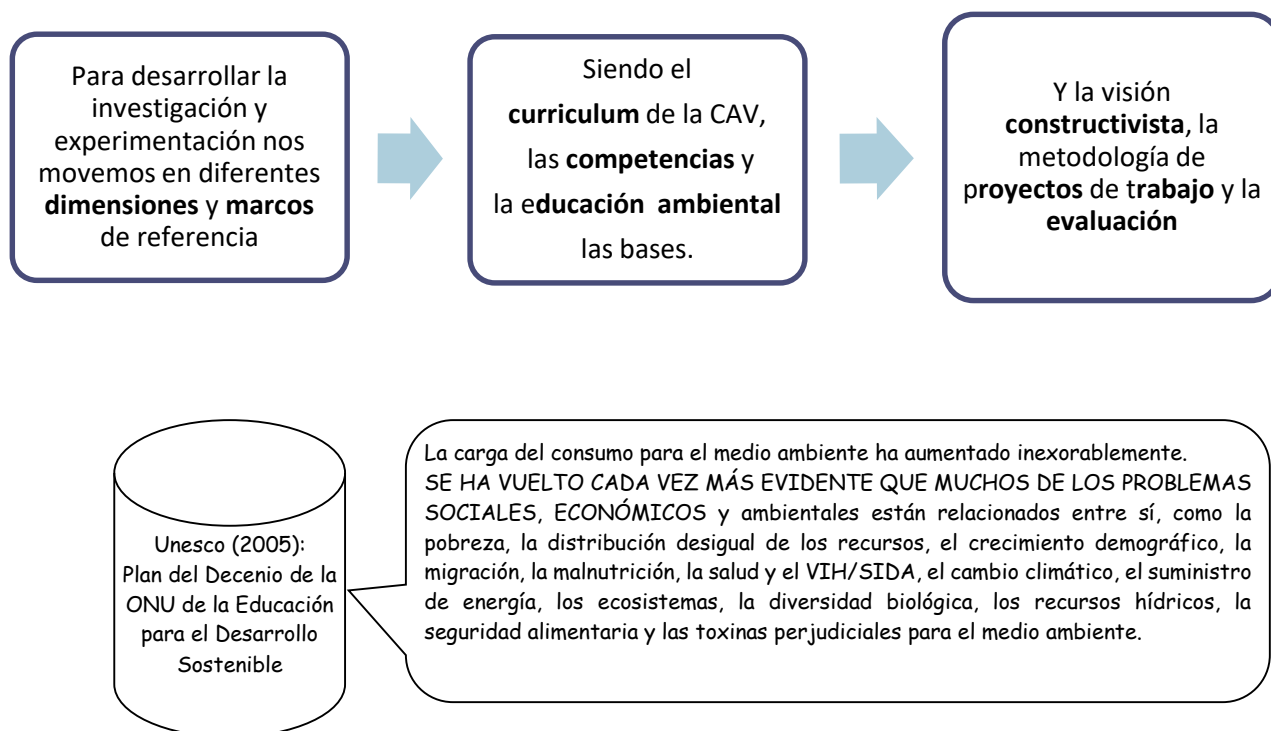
Para desarrollar la investigación y experimentación nos movemos en diferentes **dimensiones** y **marcos** de referencia

Siendo el **curriculum** de la CAV, las **competencias** y la e**ducación ambiental** las bases.

Y la visión **constructivista**, la metodología de p**royectos** de t**rabajo** y la **evaluación**

Unesco (2005): Plan del Decenio de la ONU de la Educación para el Desarrollo Sostenible

La carga del consumo para el medio ambiente ha aumentado inexorablemente. SE HA VUELTO CADA VEZ MÁS EVIDENTE QUE MUCHOS DE LOS PROBLEMAS SOCIALES, ECONÓMICOS y ambientales están relacionados entre sí, como la pobreza, la distribución desigual de los recursos, el crecimiento demográfico, la migración, la malnutrición, la salud y el VIH/SIDA, el cambio climático, el suministro de energía, los ecosistemas, la diversidad biológica, los recursos hídricos, la seguridad alimentaria y las toxinas perjudiciales para el medio ambiente.